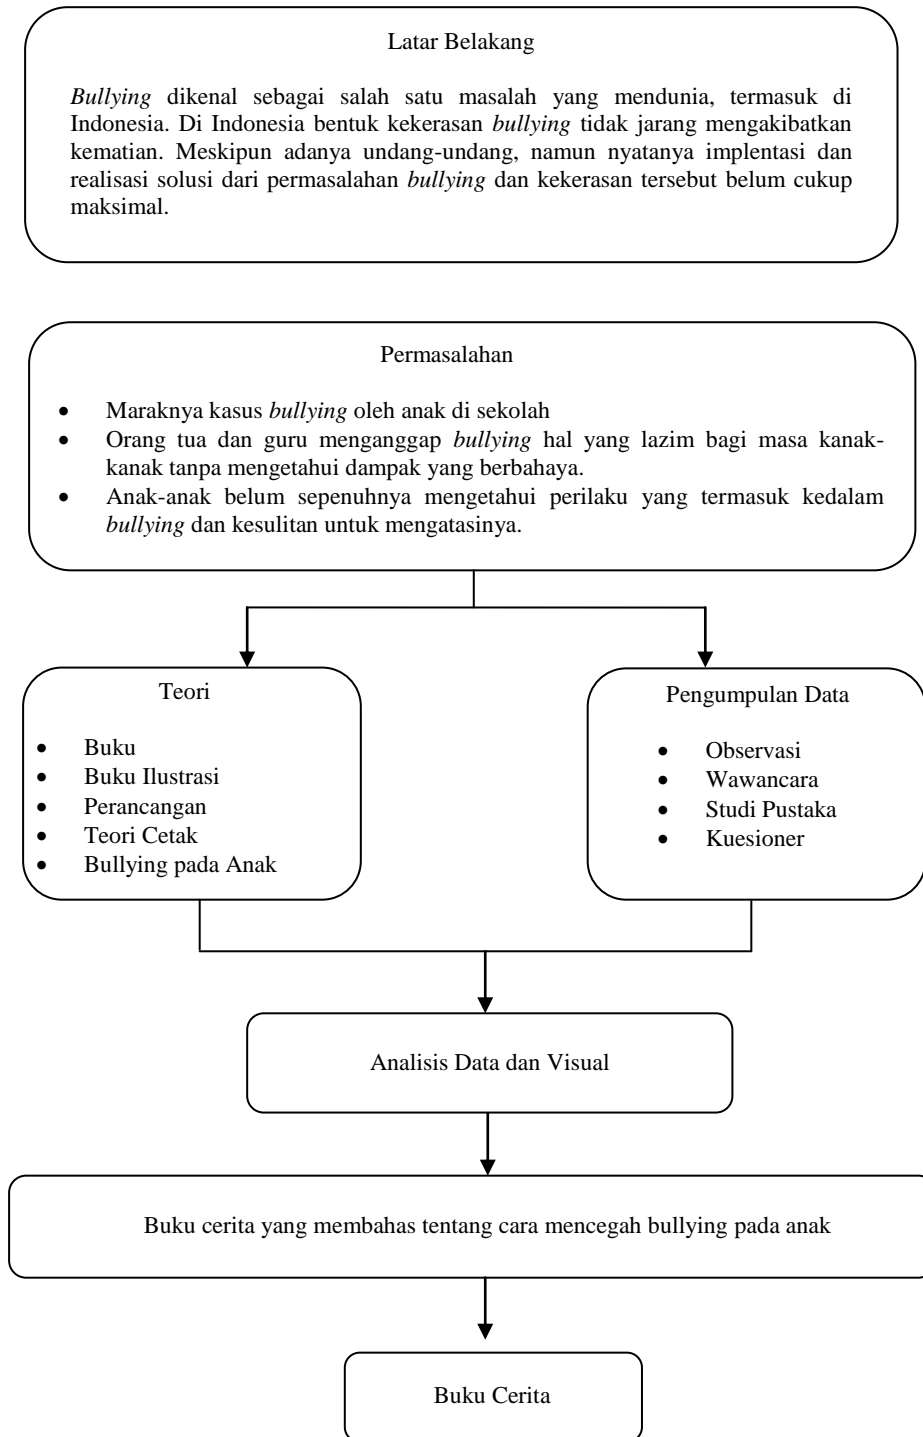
Latar Belakang

*Bullying* dikenal sebagai salah satu masalah yang mendunia, termasuk di Indonesia. Di Indonesia bentuk kekerasan *bullying* tidak jarang mengakibatkan kematian. Meskipun adanya undang-undang, namun nyatanya implentasi dan realisasi solusi dari permasalahan *bullying* dan kekerasan tersebut belum cukup maksimal.

Permasalahan

- Maraknya kasus *bullying* oleh anak di sekolah
- Orang tua dan guru menganggap *bullying* hal yang lazim bagi masa kanak-kanak tanpa mengetahui dampak yang berbahaya.
- Anak-anak belum sepenuhnya mengetahui perilaku yang termasuk kedalam *bullying* dan kesulitan untuk mengatasinya.

Teori

- Buku
- Buku Ilustrasi
- Perancangan
- Teori Cetak
- Bullying pada Anak

Pengumpulan Data

- Observasi
- Wawancara
- Studi Pustaka
- Kuesioner

Analisis Data dan Visual

Buku cerita yang membahas tentang cara mencegah bullying pada anak

Buku Cerita